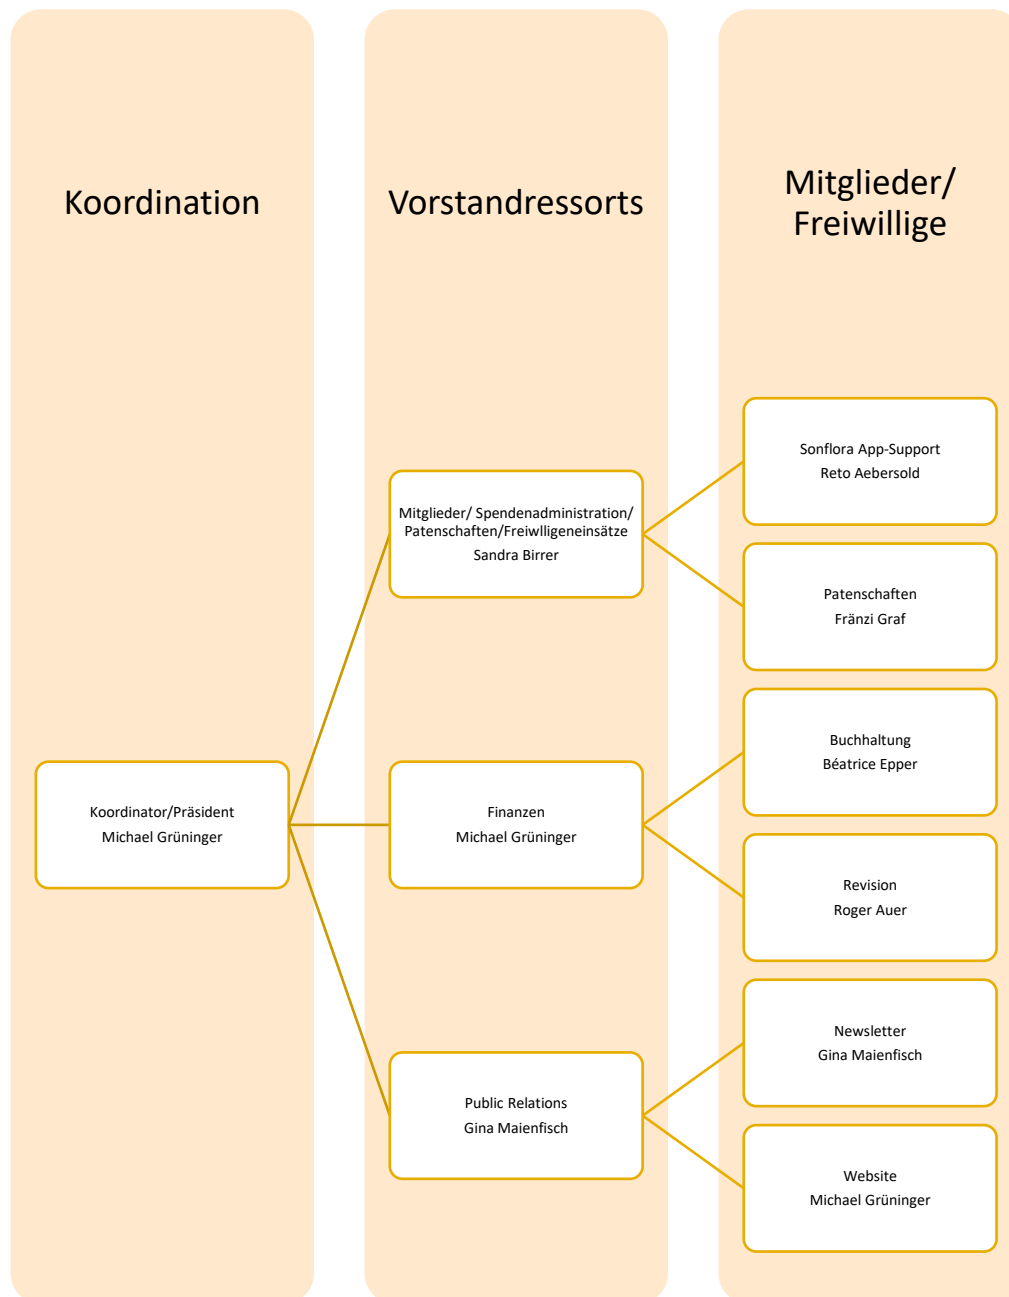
Koordination

Vorstandressorts

Mitglieder/ Freiwillige

Sonflora App-Support
Reto Aebersold

Mitglieder/ Spendenadministration/ Patenschaften/Freiwlligeneinsätze
Sandra Birrer

Patenschaften
Fränzi Graf

Buchhaltung
Béatrice Epper

Koordinator/Präsident
Michael Grüninger

Finanzen
Michael Grüninger

Revision
Roger Auer

Newsletter
Gina Maienfisch

Public Relations
Gina Maienfisch

Website
Michael Grüninger